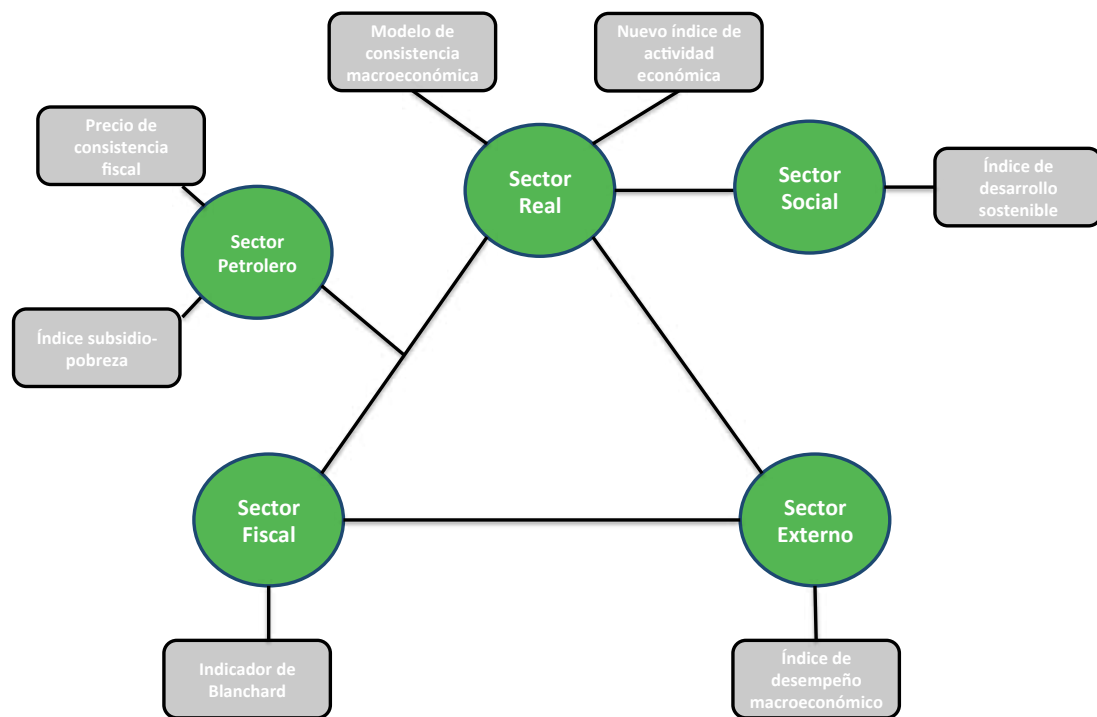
Modelo de consistencia macroeconómica

Nuevo índice de actividad económica

Precio de consistencia fiscal

Sector Real

Sector Social

Índice de desarrollo sostenible

Sector Petrolero

Índice subsidio-pobreza

Sector Fiscal

Sector Externo

Indicador de Blanchard

Índice de desempeño macroeconómico